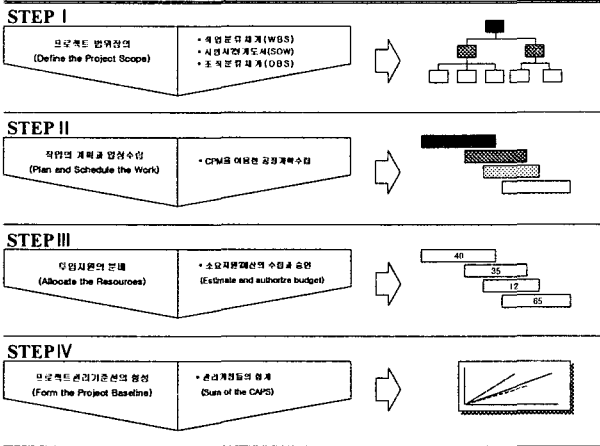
STEP Ⅰ

프로젝트 범위정의
(Define the Project Scope)

• 작업분류체계(WBS)
• 시업시방계도서(SOW)
• 조직분류체계(OBS)

STEP Ⅱ

작업의 계획과 일정수립
(Plan and Schedule the Work)

• CPM을 이용한 공정계획수립

STEP Ⅲ

투입자원의 분배
(Allocate the Resources)

• 소요자원/예산의 수립과 승인
(Estimate and authorize budget)

40
35
12
65

STEP Ⅳ

프로젝트관리기준선의 형성
(Form the Project Baseline)

• 관리계정들의 합계
(Sum of the CAPS)